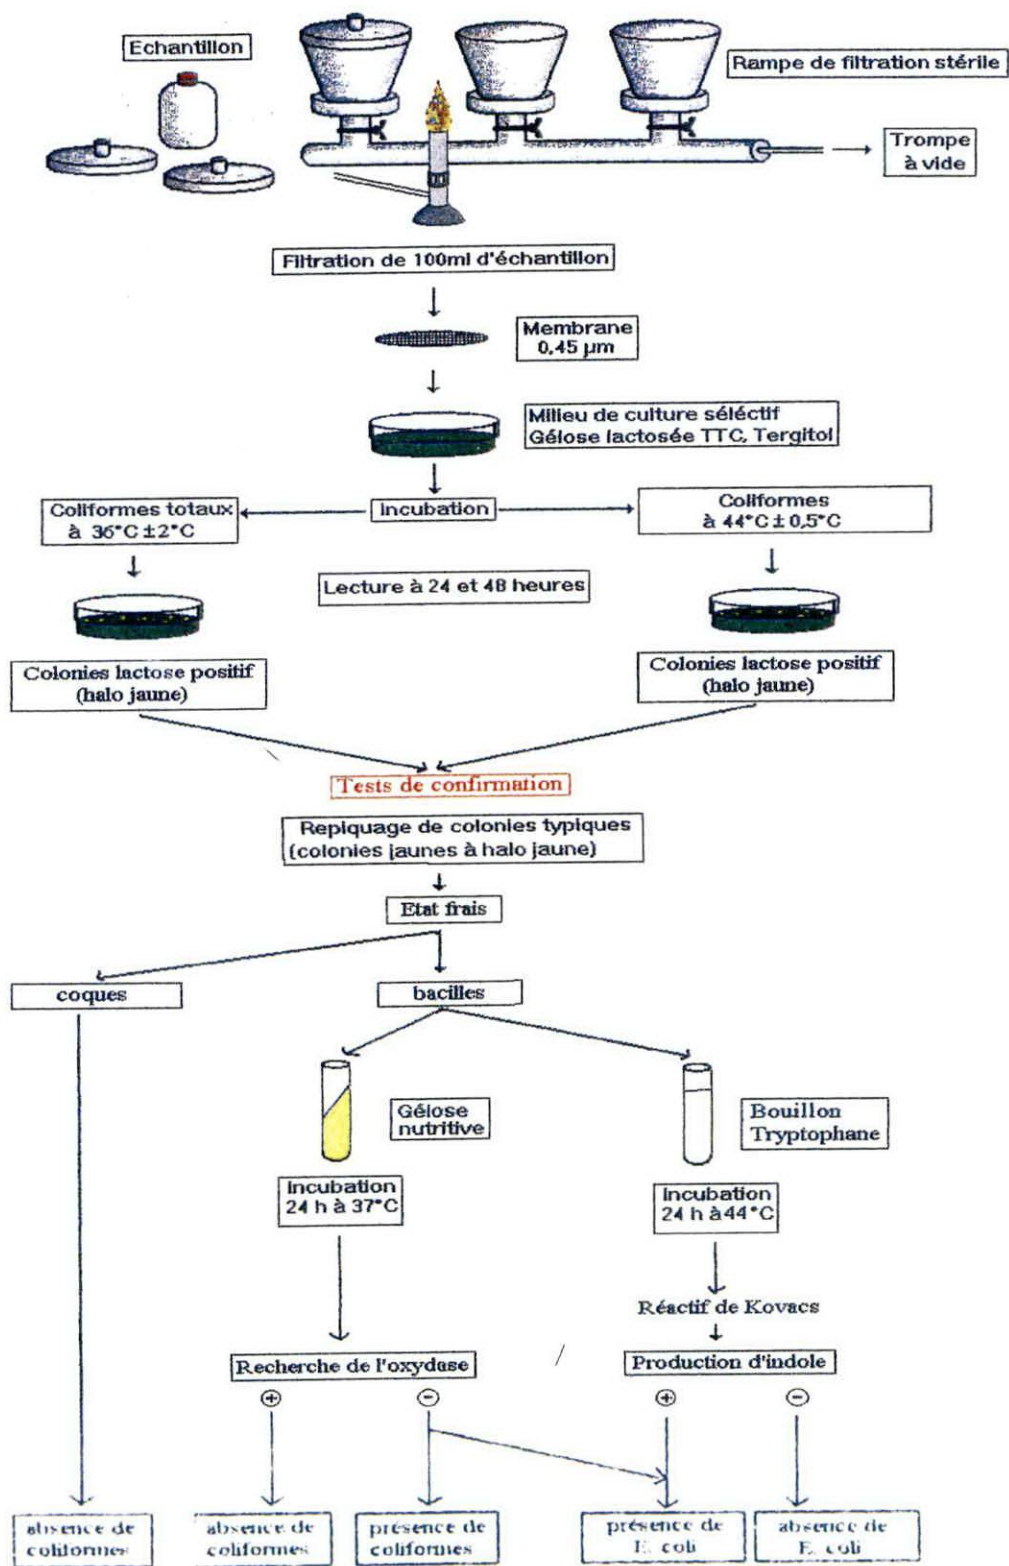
Echantillon

Rampe de filtration stérile

Trompe à vide

Filtration de 100ml d'échantillon

Membrane 0,45 µm

Milieu de culture séléctif Gélose lactosée TTC, Tergitol

Coliformes totaux à 36°C ± 2°C

Incubation

Coliformes à 44°C ± 0,5°C

Lecture à 24 et 48 heures

Colonies lactose positif (halo jaune)

Colonies lactose positif (halo jaune)

Tests de confirmation

Repiquage de colonies typiques (colonies jaunes à halo jaune)

Etat frais

coques

bacilles

Gélose nutritive

Bouillon Tryptophane

Incubation 24 h à 37°C

Incubation 24 h à 44°C

Réactif de Kovacs

Recherche de l'oxydase

Production d'indole

⊕ ⊖ ⊕ ⊖

absence de coliformes

absence de coliformes

présence de coliformes

présence de E. coli

absence de E. coli